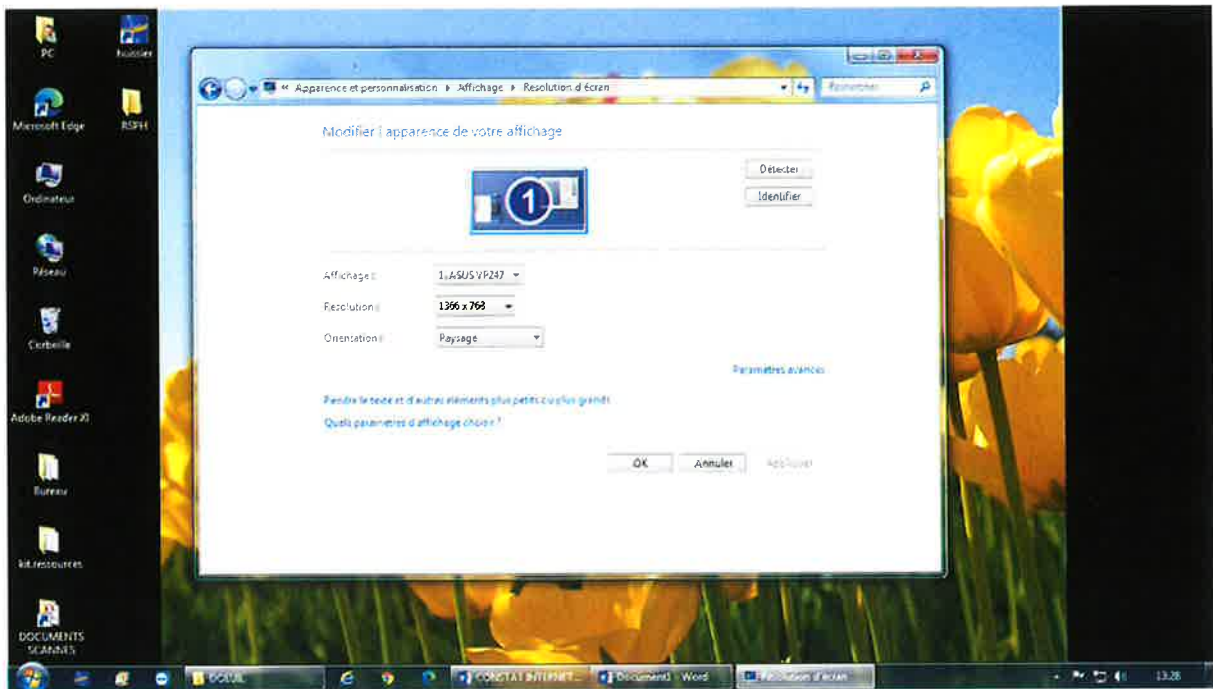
PC
huissier
Microsoft Edge
RSPH
Ordinateur
Réseau
Corbeille
Adobe Reader XI
Bureau
kit.ressources
DOCUMENTS SCANNES

« Apparence et personnalisation ▸ Affichage ▸ Résolution d'écran
Rechercher

Modifier l'apparence de votre affichage

Détecter
Identifier

1

Affichage :
1. ASUS VP247
Résolution :
1366 x 768
Orientation :
Paysage

Paramètres avancés

Rendre le texte et d'autres éléments plus petits ou plus grands
Quels paramètres d'affichage choisir ?

OK
Annuler
Appliquer

DOSSIL
CONSTAT INTERNET...
Document1 - Word
Résolution d'écran
13:28